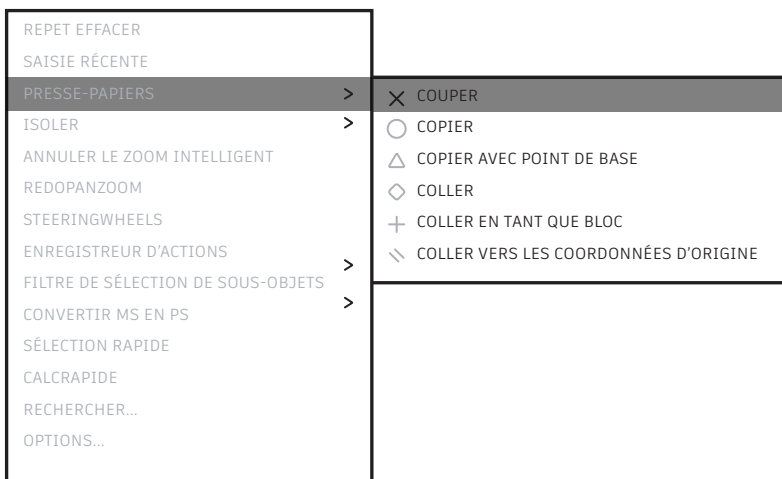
REPET EFFACER
SAISIE RÉCENTE
PRESSE-PAPIERS >
ISOLER >
ANNULER LE ZOOM INTELLIGENT
REDOPANZOOM
STEERINGWHEELS
ENREGISTREUR D'ACTIONS
FILTRE DE SÉLECTION DE SOUS-OBJETS >
CONVERTIR MS EN PS >
SÉLECTION RAPIDE
CALCRAPIDE
RECHERCHER...
OPTIONS...

COUPER
COPIER
COPIER AVEC POINT DE BASE
COLLER
COLLER EN TANT QUE BLOC
COLLER VERS LES COORDONNÉES D'ORIGINE